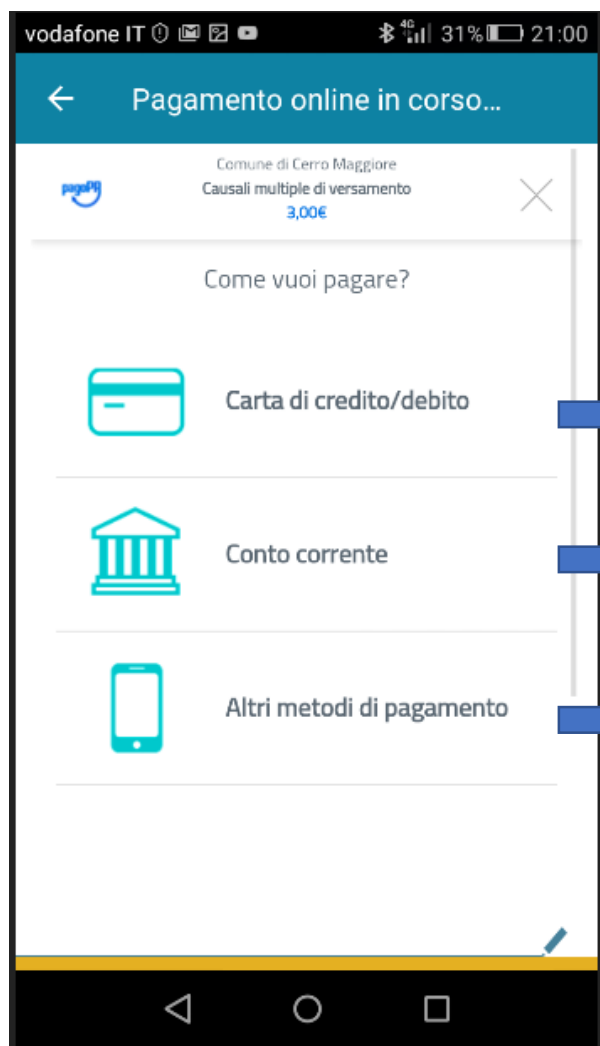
vodafone IT 4G 31% 21:00

Pagamento online in corso...

pagoPA

Comune di Cerro Maggiore
Causali multiple di versamento
3,00€

Come vuoi pagare?

Carta di credito/debito

Conto corrente

Altri metodi di pagamento